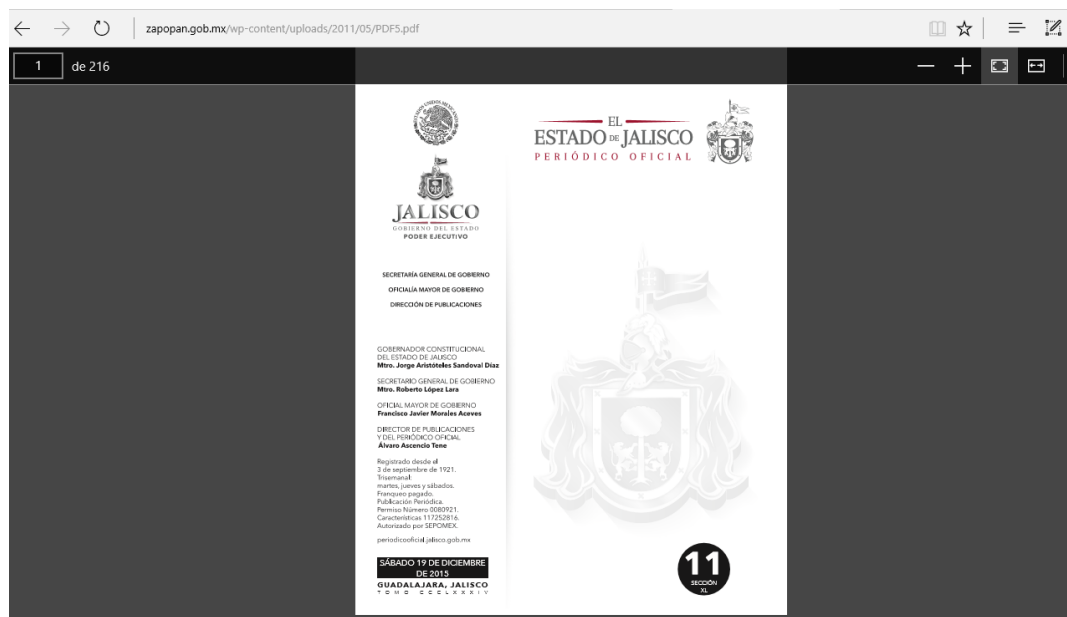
zapopan.gob.mx/wp-content/uploads/2011/05/PDF5.pdf

1 de 216

EL
ESTADO DE JALISCO
PERIÓDICO OFICIAL

JALISCO
GOBIERNO DEL ESTADO
PODER EJECUTIVO

SECRETARÍA GENERAL DE GOBIERNO
OFICIALÍA MAYOR DE GOBIERNO
DIRECCIÓN DE PUBLICACIONES

GOBERNADOR CONSTITUCIONAL DEL ESTADO DE JALISCO
Mtro. Jorge Aristóteles Sandoval Díaz

SECRETARIO GENERAL DE GOBIERNO
Mtro. Roberto López Lara

OFICIAL MAYOR DE GOBIERNO
Francisco Javier Morales Aceves

DIRECTOR DE PUBLICACIONES Y DEL PERIÓDICO OFICIAL
Álvaro Ascencio Tene

Registrado desde el 3 de septiembre de 1921. Trisemanal: martes, jueves y sábados. Franqueo pagado. Publicación Periódica. Permiso Número 0080921. Características 117252816. Autorizado por SEPOMEX.

periodicooficial.jalisco.gob.mx

SÁBADO 19 DE DICIEMBRE DE 2015
GUADALAJARA, JALISCO
TOMO CCCLXXXIV

11
SECCIÓN
XL